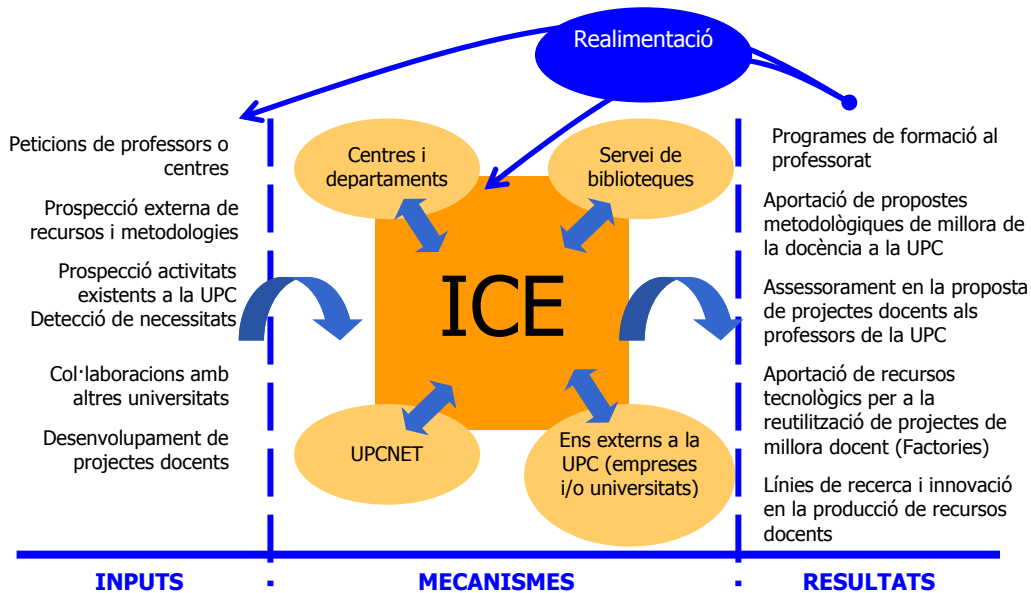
Realimentació

Peticions de professors o centres

Prospecció externa de recursos i metodologies

Prospecció activitats existents a la UPC
Detecció de necessitats

Col·laboracions amb altres universitats

Desenvolupament de projectes docents

Centres i departaments

Servei de biblioteques

ICE

UPCNET

Ens externs a la UPC (empreses i/o universitats)

Programes de formació al professorat

Aportació de propostes metodològiques de millora de la docència a la UPC

Assessorament en la proposta de projectes docents als professors de la UPC

Aportació de recursos tecnològics per a la reutilització de projectes de millora docent (Factories)

Línies de recerca i innovació en la producció de recursos docents

INPUTS

MECANISMES

RESULTATS